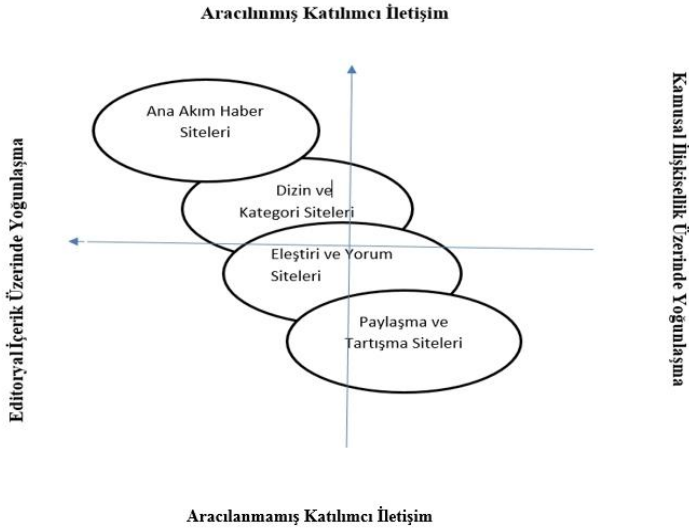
Aracılınmış Katılımcı İletişim

Editoryal İçerik Üzerinde Yoğunlaşma

Kamusal İlişkisellik Üzerinde Yoğunlaşma

Ana Akım Haber Siteleri

Dizin ve Kategori Siteleri

Eleştiri ve Yorum Siteleri

Paylaşma ve Tartışma Siteleri

Aracılanmamış Katılımcı İletişim